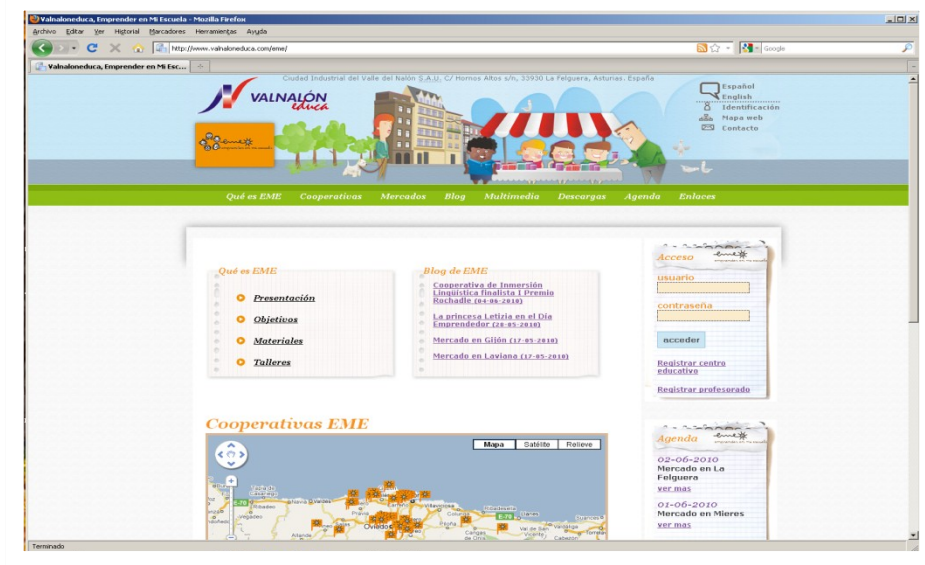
Valnaloneduca, Emprender en Mi Escuela - Mozilla Firefox

Archivo Editar Ver Historial Marcadores Herramientas Ayuda

http://www.valnaloneduca.com/eme/

Google

Valnaloneduca, Emprender en Mi Esc...

Ciudad Industrial del Valle del Nalón S.A.U. C/ Hornos Altos s/n, 33930 La Felguera, Asturias. España

VALNALÓN educa

Español
English
Identificación
Mapa web
Contacto

Qué es EME Cooperativas Mercados Blog Multimedia Descargas Agenda Enlaces

Qué es EME
Presentación
Objetivos
Materiales
Talleres

Blog de EME
Cooperativa de Inmersión Lingüística finalista I Premio Rochadle (04-06-2010)
La princesa Letizia en el Día Emprendedor (28-05-2010)
Mercado en Gijón (17-05-2010)
Mercado en Laviano (17-05-2010)

Acceso
usuario
contraseña
acceder
Registrar centro educativo
Registrar profesorado

Cooperativas EME
Mapa Satélite Relieve
Oviedo

Agenda
02-06-2010
Mercado en La Felguera
ver mas
01-06-2010
Mercado en Mieres
ver mas

Terminado